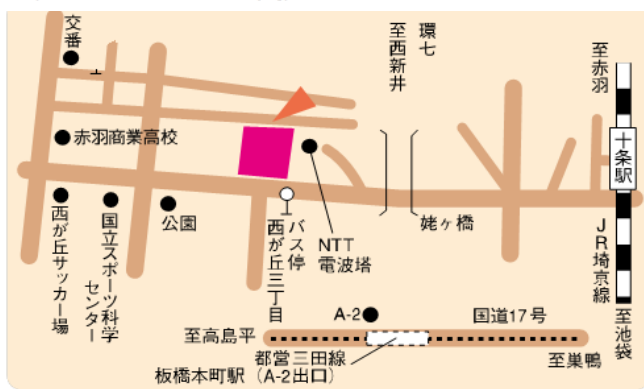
交番

至西新井

環七

至赤羽

赤羽商業高校

十条駅

公園

西が丘サッカー場

国立スポーツ科学センター

バス停

西が丘三丁目

NTT電波塔

姥ヶ橋

JR埼京線

A-2

国道17号

至高島平

都営三田線

至巣鴨

至池袋

板橋本町駅（A-2出口）